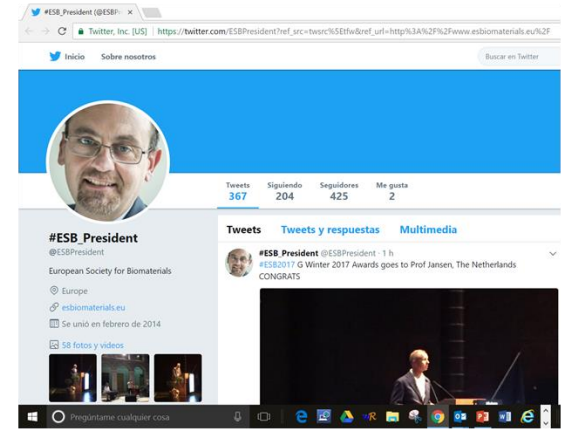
#ESB_President (@ESBP ×

Twitter, Inc. [US] https://twitter.com/ESBPresident?ref_src=twsrc%5Etfw&ref_url=http%3A%2F%2Fwww.esbiomaterials.eu%2F

Inicio Sobre nosotros

Buscar en Twitter

Tweets 367 Siguiendo 204 Seguidores 425 Me gusta 2

#ESB_President
@ESBPresident

European Society for Biomaterials

Europe

esbiomaterials.eu

Se unió en febrero de 2014

58 fotos y videos

Tweets Tweets y respuestas Multimedia

#ESB_President @ESBPresident · 1 h
#ESB2017 G Winter 2017 Awards goes to Prof Jansen, The Netherlands CONGRATS

Pregúntame cualquier cosa